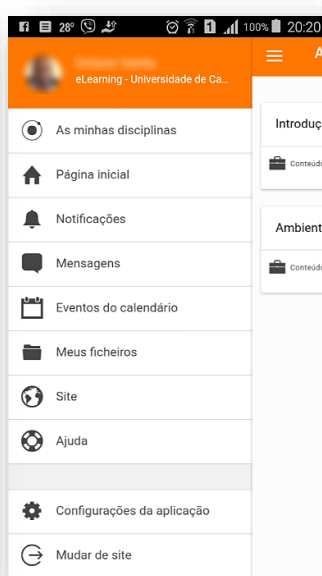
28° 1 100% 20:20

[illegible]
eLearning - Universidade de Ca...

A

As minhas disciplinas

Página inicial

Notificações

Mensagens

Eventos do calendário

Meus ficheiros

Site

Ajuda

Configurações da aplicação

Mudar de site

Introduç

Conteúd

Ambient

Conteúd